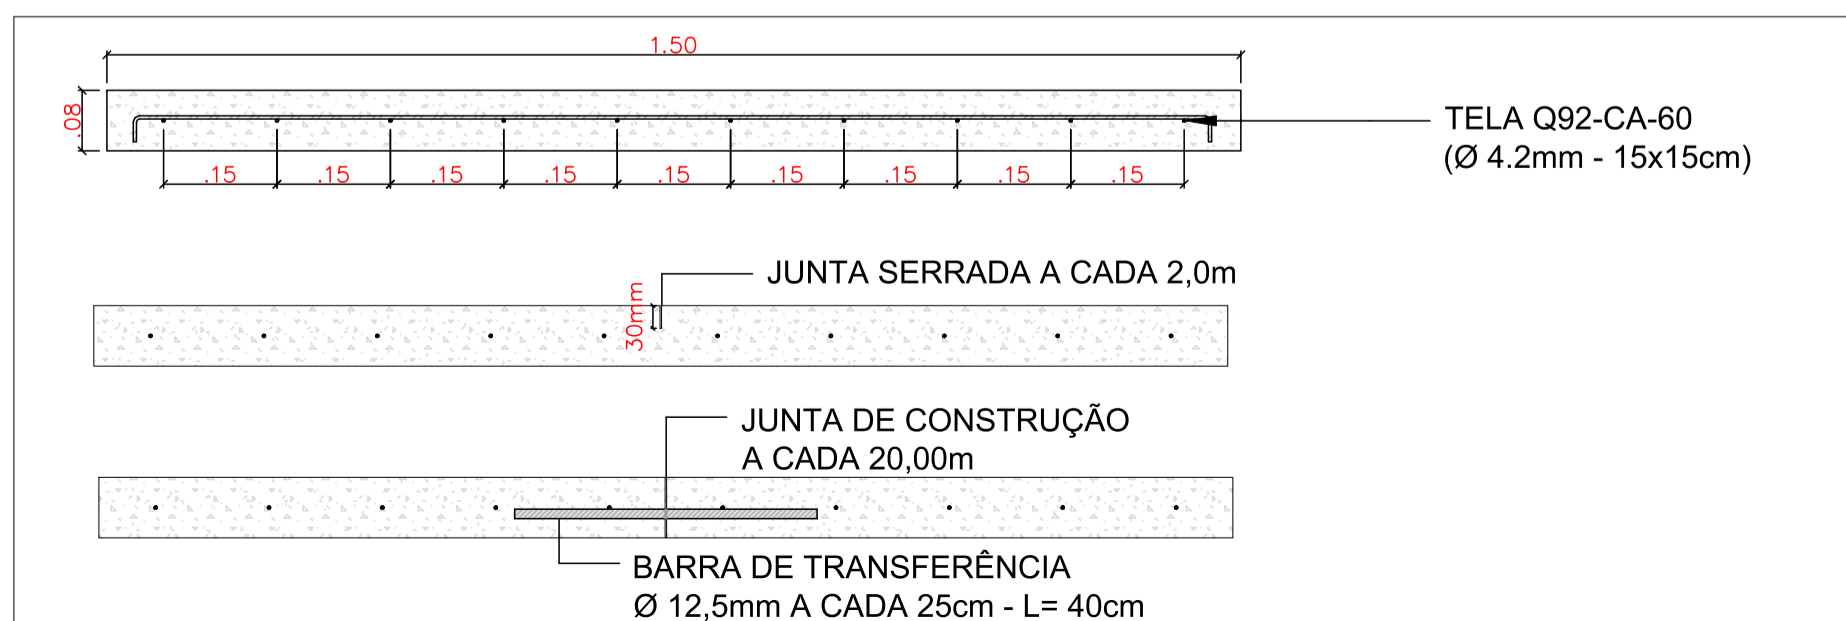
1.50

.08

.15 .15 .15 .15 .15 .15 .15 .15 .15

TELA Q92-CA-60
(Ø 4.2mm - 15x15cm)

JUNTA SERRADA A CADA 2,0m

30mm

JUNTA DE CONSTRUÇÃO
A CADA 20,00m

BARRA DE TRANSFERÊNCIA
Ø 12,5mm A CADA 25cm - L= 40cm